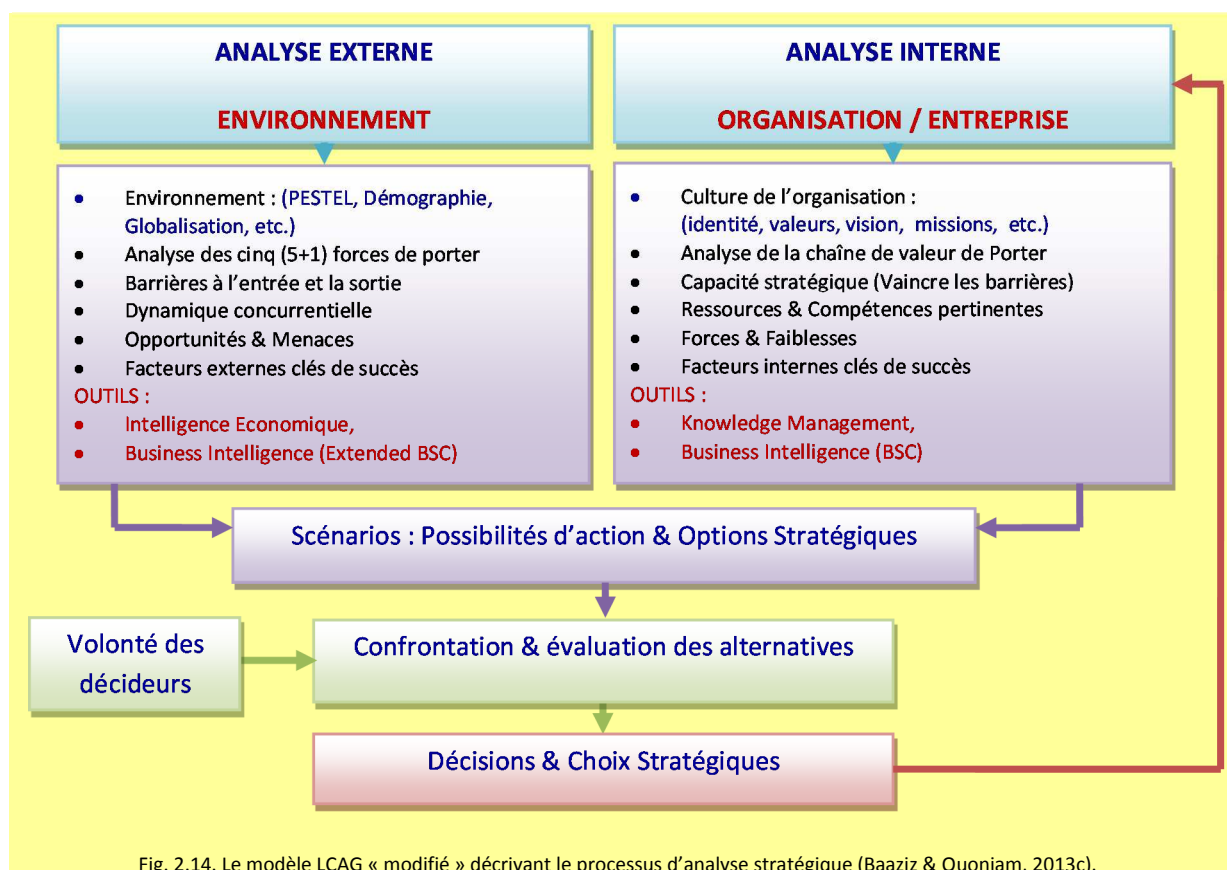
ANALYSE EXTERNE

ENVIRONNEMENT

ANALYSE INTERNE

ORGANISATION / ENTREPRISE

- Environnement : (PESTEL, Démographie, Globalisation, etc.)
- Analyse des cinq (5+1) forces de porter
- Barrières à l'entrée et la sortie
- Dynamique concurrentielle
- Opportunités & Menaces
- Facteurs externes clés de succès

OUTILS :
- Intelligence Economique,
- Business Intelligence (Extended BSC)

- Culture de l'organisation : (identité, valeurs, vision, missions, etc.)
- Analyse de la chaîne de valeur de Porter
- Capacité stratégique (Vaincre les barrières)
- Ressources & Compétences pertinentes
- Forces & Faiblesses
- Facteurs internes clés de succès

OUTILS :
- Knowledge Management,
- Business Intelligence (BSC)

Scénarios : Possibilités d'action & Options Stratégiques

Volonté des décideurs

Confrontation & évaluation des alternatives

Décisions & Choix Stratégiques

Fig. 2.14. Le modèle LCAG « modifié » décrivant le processus d'analyse stratégique (Baaziz & Quoniam, 2013c).